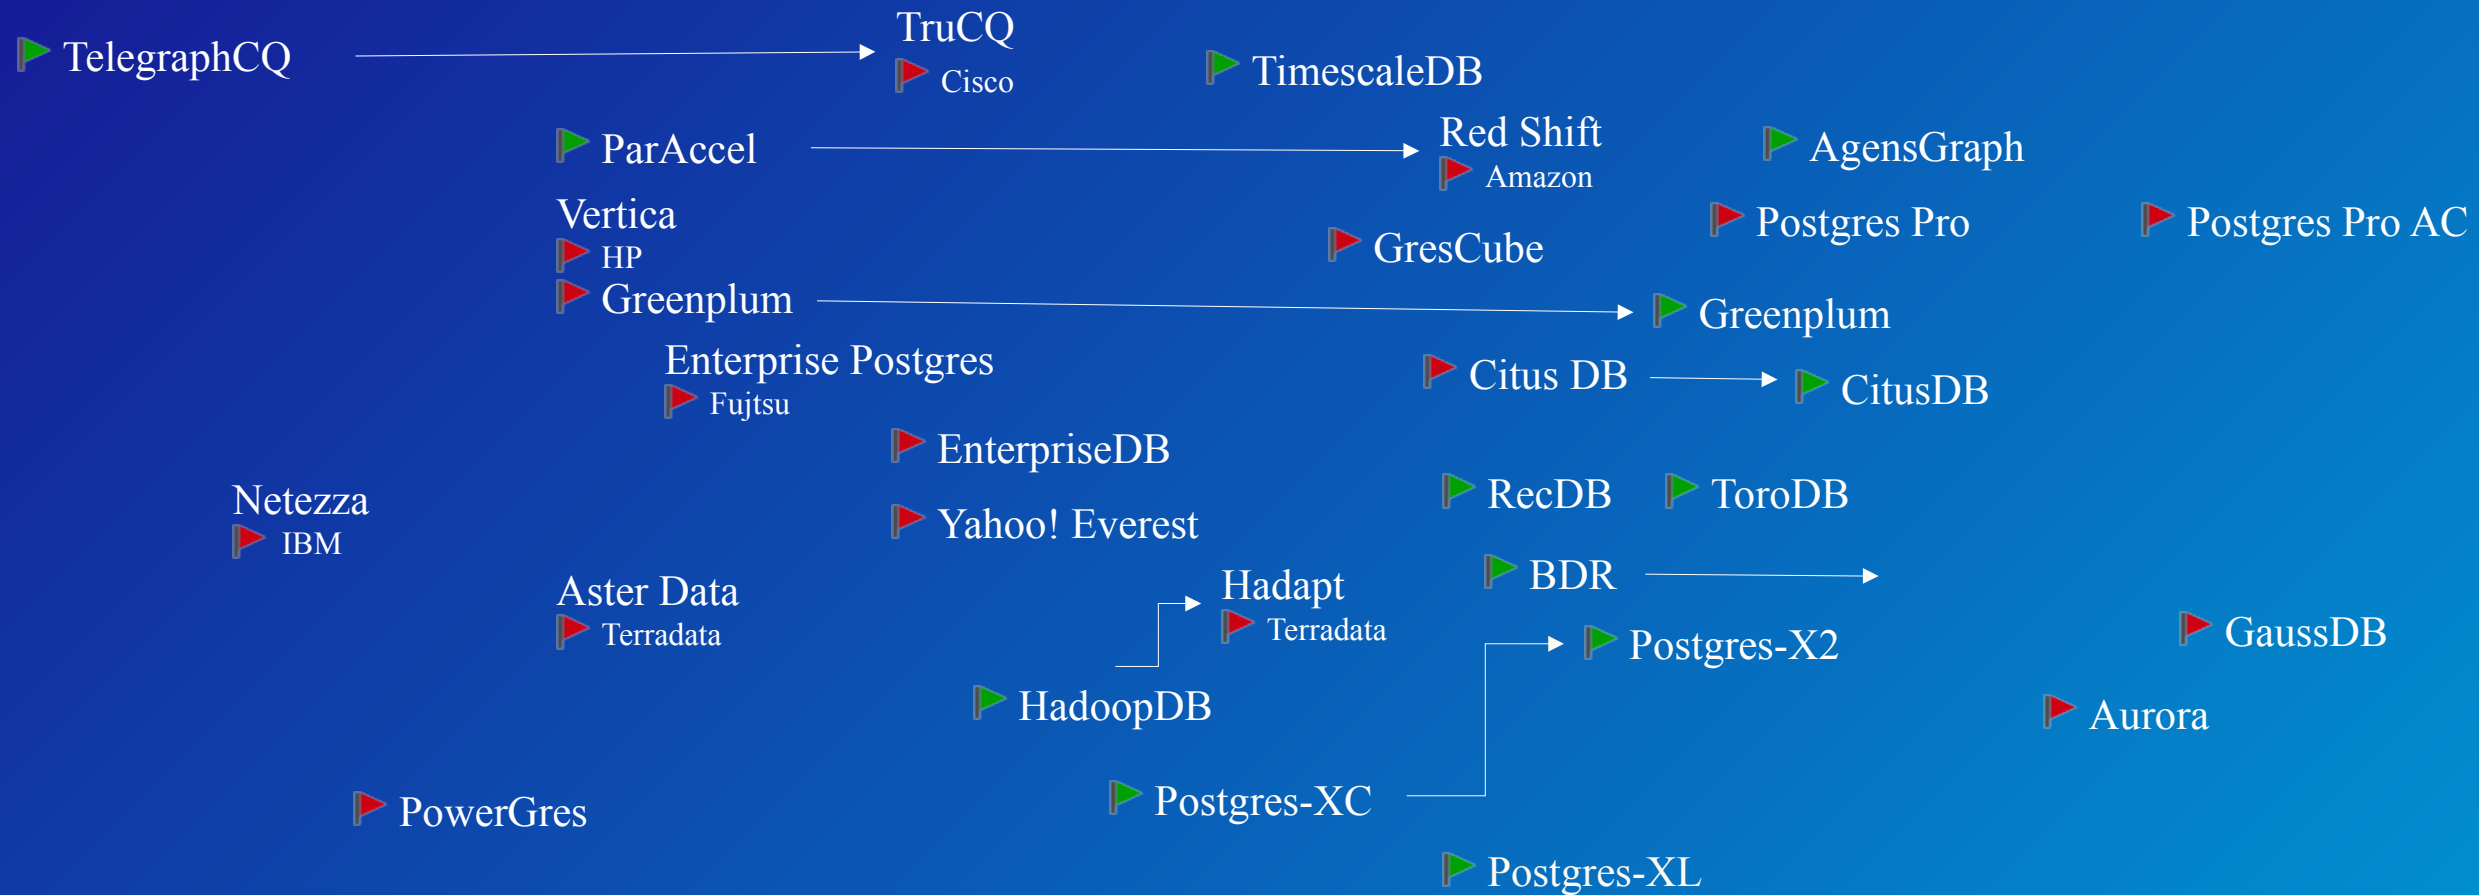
TelegraphCQ

TruCQ
Cisco

TimescaleDB

ParAccel

Red Shift
Amazon

AgensGraph

Vertica
HP

Postgres Pro

Postgres Pro AC

GresCube

Greenplum

Greenplum

Enterprise Postgres
Fujtsu

Citus DB

CitusDB

EnterpriseDB

RecDB

ToroDB

Netezza
IBM

Yahoo! Everest

BDR

Aster Data
Terradata

Hadapt
Terradata

Postgres-X2

GaussDB

HadoopDB

Aurora

Postgres-XC

PowerGres

Postgres-XL